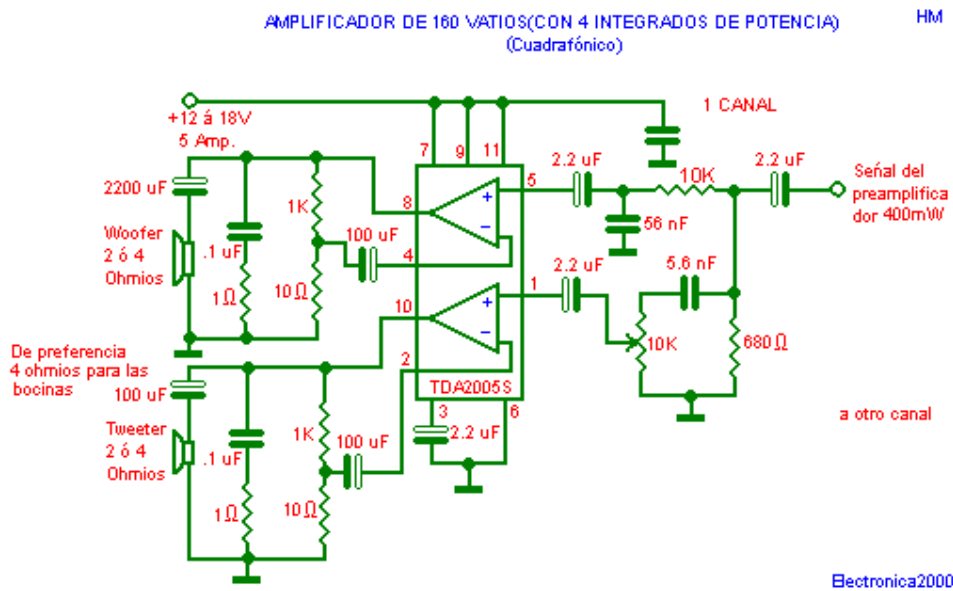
AMPLIFICADOR DE 160 VATIOS(CON 4 INTEGRADOS DE POTENCIA)
(Cuadrafónico)

HM

+12 á 18V
5 Amp.

1 CANAL

7 9 11

2200 uF

Woofer
2 ó 4
Ohmios

.1 uF

1Ω

1K

10Ω

100 uF

8

4

5

2.2 uF

10K

2.2 uF

Señal del preamplifica dor 400mW

56 nF

+
−

10

+
−

1

2.2 uF

5.6 nF

De preferencia
4 ohmios para las bocinas

2

10K

680 Ω

100 uF

TDA2005S

3

6

Tweeter
2 ó 4
Ohmios

.1 uF

1K

100 uF

2.2 uF

a otro canal

1Ω

10Ω

Electronica2000